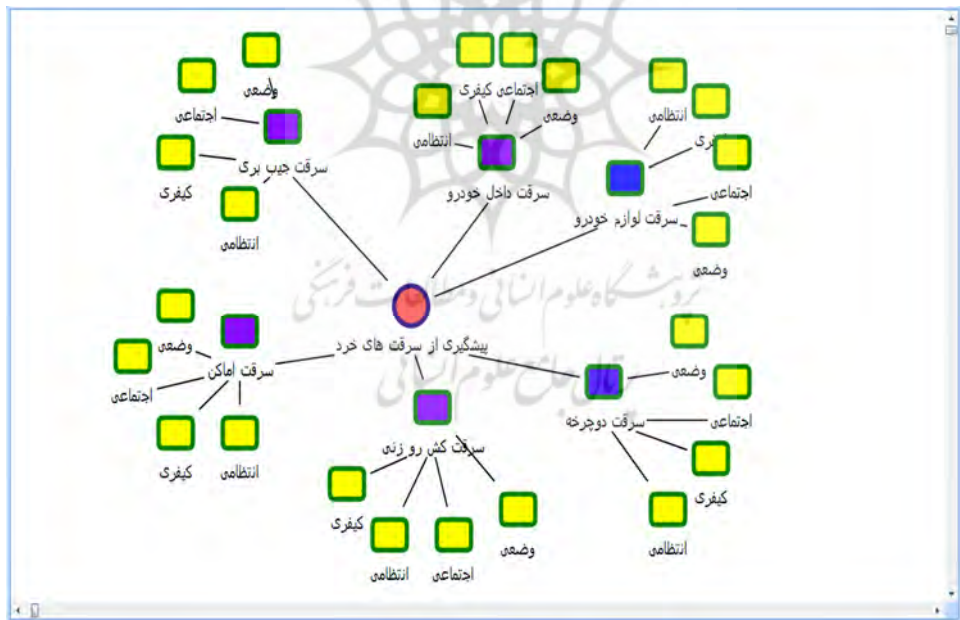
وضعی
اجتماعی
سرقت جیب بری
کیفری
انتظامی

اجتماعی کیفری
وضعی
انتظامی
سرقت داخل خودرو

انتظامی
کیفری
اجتماعی
سرقت لوازم خودرو
وضعی

پیشگیری از سرقت های خرد

وضعی
سرقت اماکن
اجتماعی
کیفری
انتظامی

سرقت کش رو زنی
کیفری
انتظامی
اجتماعی
وضعی

وضعی
اجتماعی
سرقت دوچرخه
کیفری
انتظامی

پژوهشگاه علوم انسانی و مطالعات فرهنگی
پرتال جامع علوم انسانی